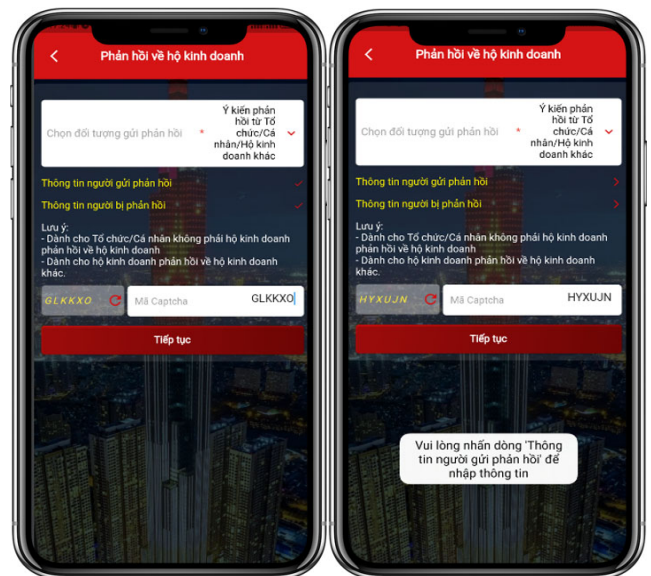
Phản hồi về hộ kinh doanh

Chọn đối tượng gửi phản hồi *

Ý kiến phản hồi từ Tổ chức/Cá nhân/Hộ kinh doanh khác

Thông tin người gửi phản hồi

Thông tin người bị phản hồi

Lưu ý:
- Dành cho Tổ chức/Cá nhân không phải hộ kinh doanh phản hồi về hộ kinh doanh
- Dành cho hộ kinh doanh phản hồi về hộ kinh doanh khác.

GLKKXO

Mã Captcha

GLKKXO

Tiếp tục

Phản hồi về hộ kinh doanh

Chọn đối tượng gửi phản hồi *

Ý kiến phản hồi từ Tổ chức/Cá nhân/Hộ kinh doanh khác

Thông tin người gửi phản hồi

Thông tin người bị phản hồi

Lưu ý:
- Dành cho Tổ chức/Cá nhân không phải hộ kinh doanh phản hồi về hộ kinh doanh
- Dành cho hộ kinh doanh phản hồi về hộ kinh doanh khác.

HYXUJN

Mã Captcha

HYXUJN

Tiếp tục

Vui lòng nhấn dòng 'Thông tin người gửi phản hồi' để nhập thông tin